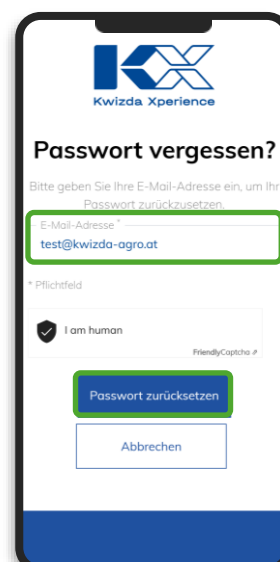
KX
Kwizda Xperience

Passwort vergessen?

Bitte geben Sie Ihre E-Mail-Adresse ein, um Ihr Passwort zurückzusetzen.

E-Mail-Adresse *
test@kwizda-agro.at

* Pflichtfeld

I am human
FriendlyCaptcha

Passwort zurücksetzen

Abbrechen